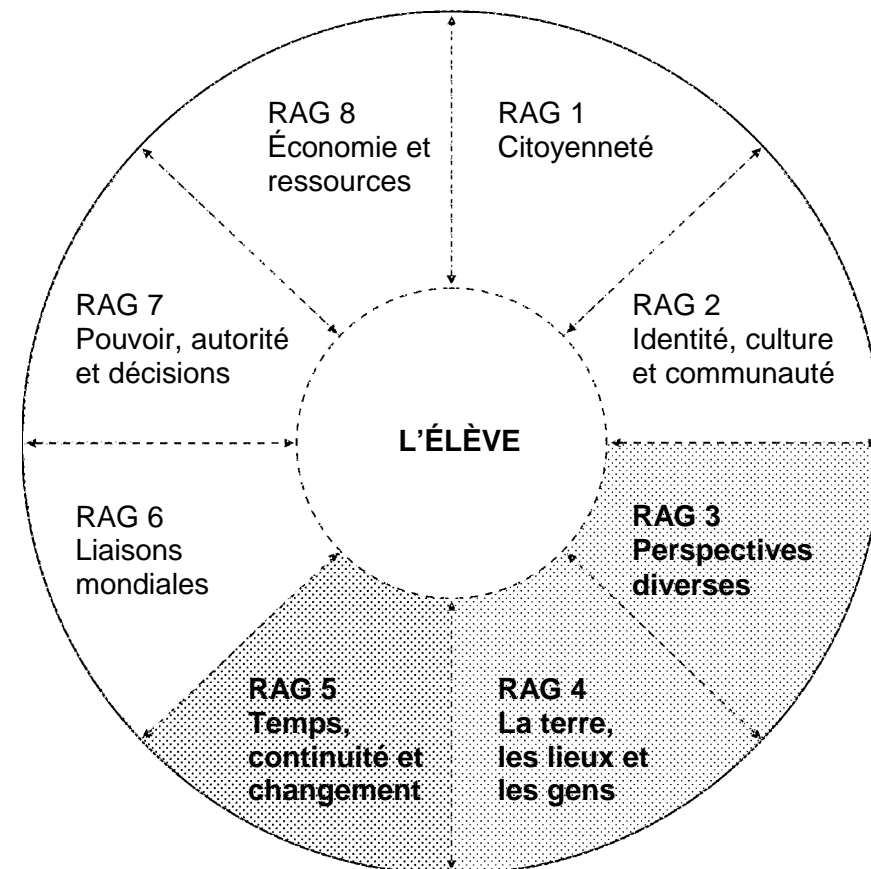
RAG 8
Économie et ressources

RAG 1
Citoyenneté

RAG 7
Pouvoir, autorité et décisions

RAG 2
Identité, culture et communauté

L'ÉLÈVE

RAG 6
Liaisons mondiales

RAG 3
Perspectives diverses

RAG 5
Temps, continuité et changement

RAG 4
La terre, les lieux et les gens